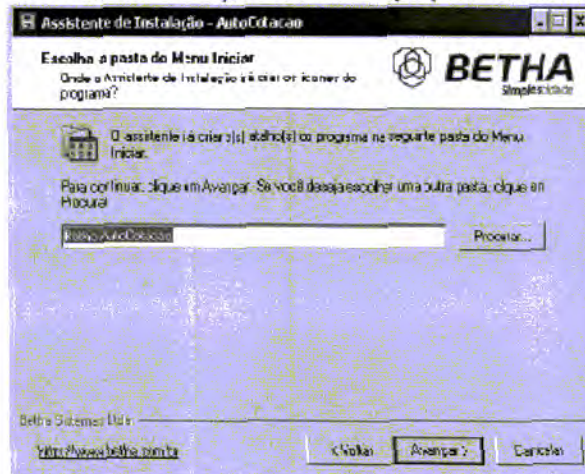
Assistente de Instalação - AutoCotacao

Escolha a pasta do Menu Iniciar
Onde o Assistente de Instalação irá criar os ícones do programa?

BETHA
Simplicidade

O assistente irá criar o(s) atalho(s) do programa na seguinte pasta do Menu Iniciar.

Para continuar, clique em Avançar. Se você deseja escolher uma outra pasta, clique em Procurar.

Betha\AutoCotacao

Procurar...

Betha Sistemas Ltda

http://www.betha.com.br

< Voltar

Avançar >

Cancelar